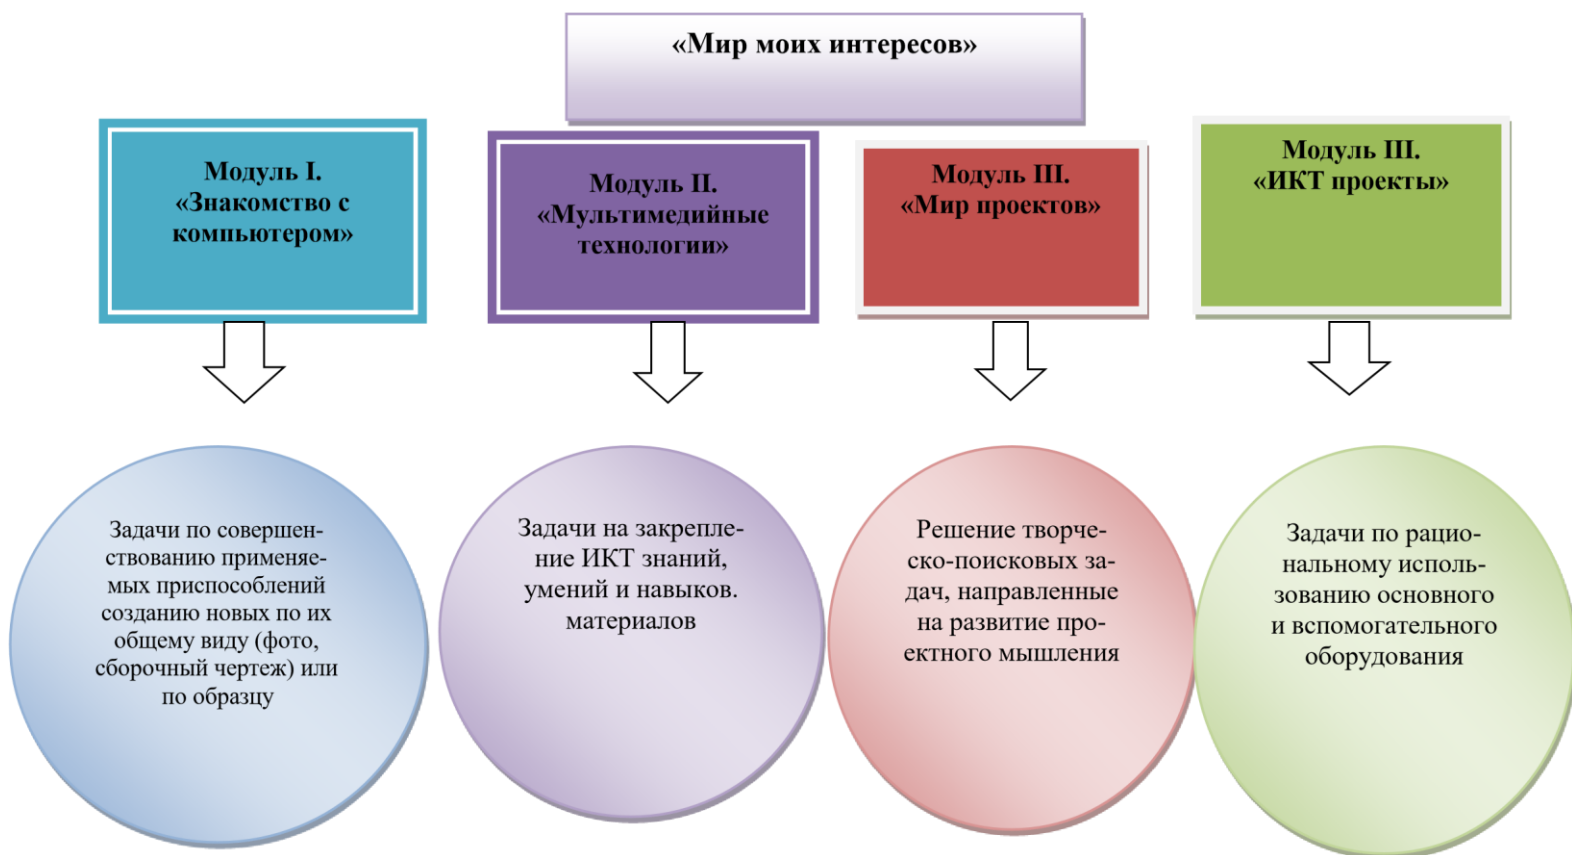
«Мир моих интересов»

Модуль I. «Знакомство с компьютером»

Модуль II. «Мультимедийные технологии»

Модуль III. «Мир проектов»

Модуль III. «ИКТ проекты»

Задачи по совершенствованию применяемых приспособлений созданию новых по их общему виду (фото, сборочный чертеж) или по образцу

Задачи на закрепление ИКТ знаний, умений и навыков. материалов

Решение творческо-поисковых задач, направленные на развитие проектного мышления

Задачи по рациональному использованию основного и вспомогательного оборудования